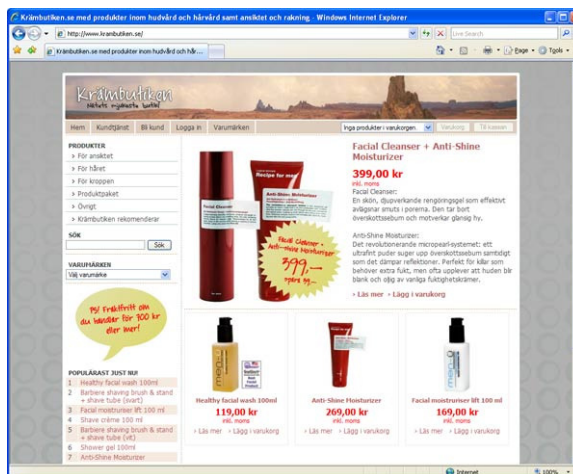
Krämbutiken.se med produkter inom hudvård och hårvård samt ansiktet och rakning - Windows Internet Explorer

http://www.krambutiken.se/

Live Search

Krämbutiken.se med produkter inom hudvård och hår...

Page ▾ Tools ▾

Krämbutiken

Hem | Kundtjänst | Bli kund | Logga in | Varumärken

Inga produkter i varukorgen

Varukorg | Till kassan

PRODUKTER
› För ansiktet
› För håret
› För kroppen
› Produktpaket
› Övrigt
› Krämbutiken rekomenderar

SÖK
Sök

VARUMÄRKEN
Välj varumärke

Facial Cleanser

Anti-Shine Moisturizer

Recipe for men

Facial Cleanser + Anti-Shine Moisturizer 399,- spara 49,-

Facial Cleanser + Anti-Shine Moisturizer

399,00 kr
inkl. moms

Facial Cleanser:
En skön, djupverkande rengöringsgel som effektivt avlägsnar smuts i porerna. Den tar bort överskottssebum och motverkar glansig hy.

Anti-Shine Moisturizer:
Det revolutionerande micropearl-systemet: ett ultrafint puder suger upp överskottssebum samtidigt som det dämpar reflektioner. Perfekt för killar som behöver extra fukt, men ofta upplever att huden blir blank och oljig av vanliga fuktighetskrämer.

› Läs mer › Lägg i varukorg

Fri frakt om du handlar för 100 kr eller mer!

POPULÄRAST JUST NU!
1 Healthy facial wash 100ml
2 Barbiere shaving brush & stand + shave tube (svart)
3 Facial moisturiser lift 100 ml
4 Shave crème 100 ml
5 Barbiere shaving brush & stand + shave tube (vit)
6 Shower gel 100ml
7 Anti-Shine Moisturizer

Healthy facial wash 100ml
119,00 kr
inkl. moms
› Läs mer › Lägg i varukorg

Anti-Shine Moisturizer
269,00 kr
inkl. moms
› Läs mer › Lägg i varukorg

Facial moisturiser lift 100 ml
169,00 kr
inkl. moms
› Läs mer › Lägg i varukorg

Internet
100%